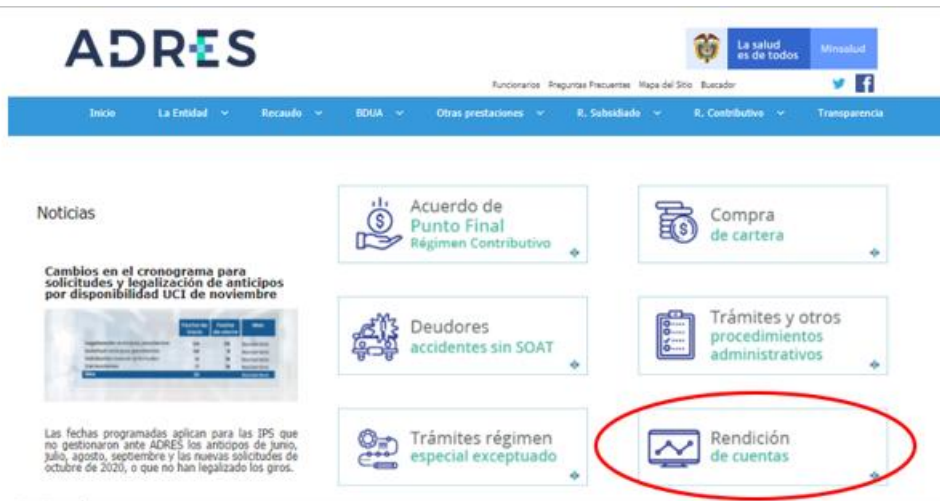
ADRES

La salud es de todos

Minsalud

Funcionarios Preguntas Frecuentes Mapa del Sitio Buscador

Inicio La Entidad Recaudo BDUA Otras prestaciones R. Subsidiado R. Contributivo Transparencia

Noticias

Cambios en el cronograma para solicitudes y legalización de anticipos por disponibilidad UCI de noviembre

Las fechas programadas aplican para las IPS que no gestionaron ante ADRES los anticipos de junio, julio, agosto, septiembre y las nuevas solicitudes de octubre de 2020, o que no han legalizado los giros.

Acuerdo de Punto Final Régimen Contributivo

Compra de cartera

Deudores accidentes sin SOAT

Trámites y otros procedimientos administrativos

Trámites régimen especial exceptuado

Rendición de cuentas